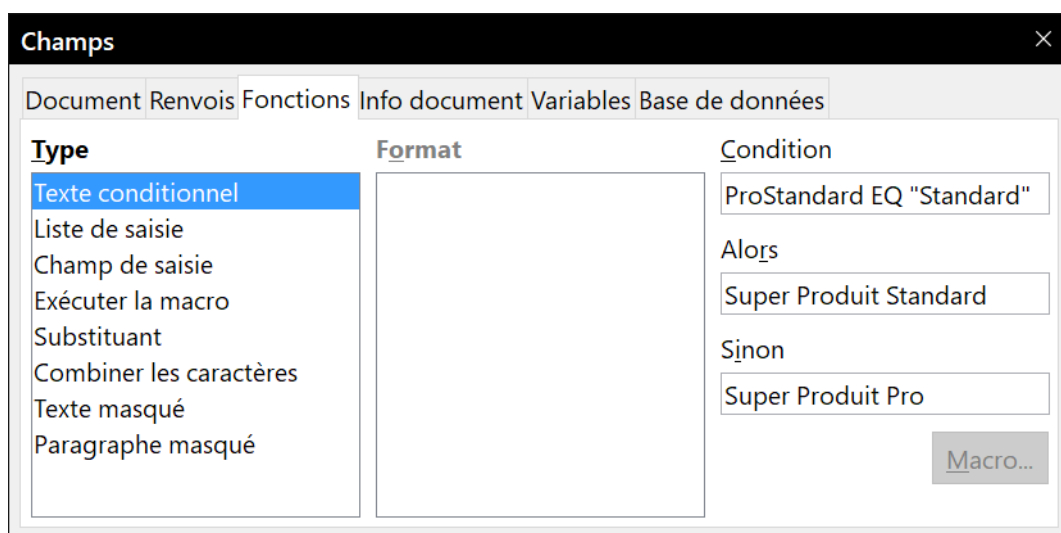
Champs

Document Renvois Fonctions Info document Variables Base de données

Type
Texte conditionnel
Liste de saisie
Champ de saisie
Exécuter la macro
Substituant
Combiner les caractères
Texte masqué
Paragraphe masqué

Format

Condition
ProStandard EQ "Standard"

Alors
Super Produit Standard

Sinon
Super Produit Pro

Macro...